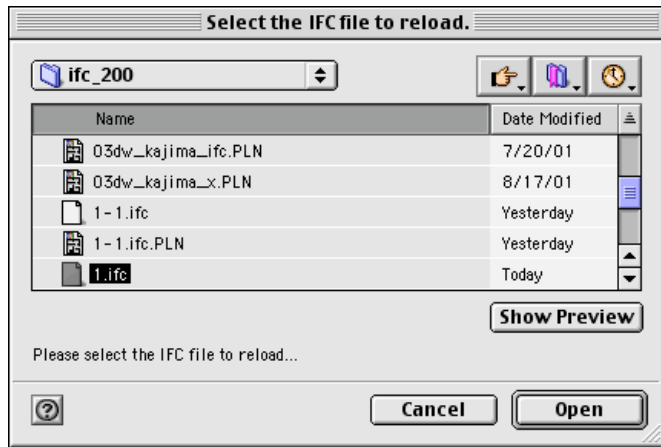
Select the IFC file to reload.

ifc_200

| Name | Date Modified |
|---|---|
| 03dw_kajima_ifc.PLN | 7/20/01 |
| 03dw_kajima_x.PLN | 8/17/01 |
| 1-1.ifc | Yesterday |
| 1-1.ifc.PLN | Yesterday |
| 1.ifc | Today |

Show Preview

Please select the IFC file to reload...

Cancel

Open